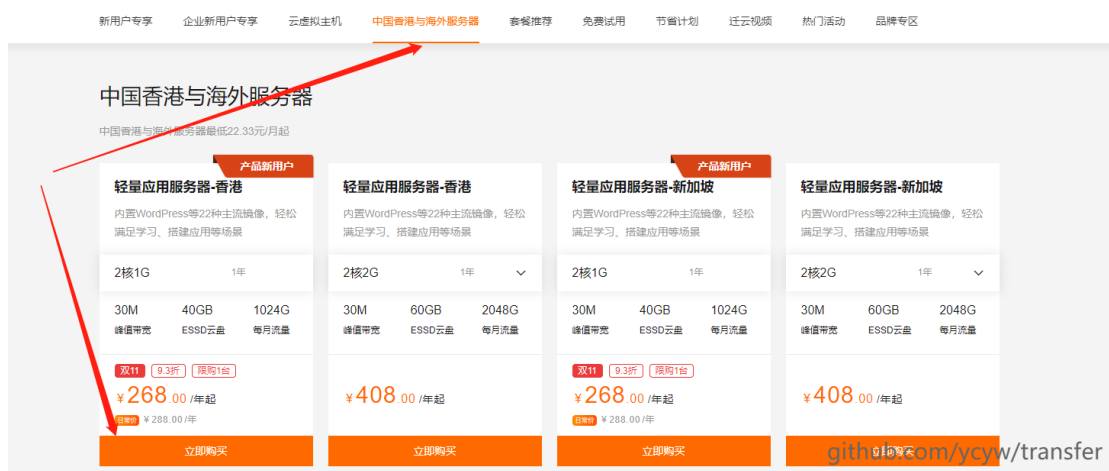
新用户专享　企业新用户专享　云虚拟主机　中国香港与海外服务器　套餐推荐　免费试用　节省计划　迁云视频　热门活动　品牌专区

中国香港与海外服务器

中国香港与海外服务器最低22.33元/月起

产品新用户
轻量应用服务器-香港
内置WordPress等22种主流镜像，轻松满足学习、搭建应用等场景
2核1G　1年
30M 峰值带宽　40GB ESSD云盘　1024G 每月流量
双11　9.3折　限购1台
¥268.00 /年起
日常价 ¥ 288.00 /年
立即购买

轻量应用服务器-香港
内置WordPress等22种主流镜像，轻松满足学习、搭建应用等场景
2核2G　1年
30M 峰值带宽　60GB ESSD云盘　2048G 每月流量
¥408.00 /年起
立即购买

产品新用户
轻量应用服务器-新加坡
内置WordPress等22种主流镜像，轻松满足学习、搭建应用等场景
2核1G　1年
30M 峰值带宽　40GB ESSD云盘　1024G 每月流量
双11　9.3折　限购1台
¥268.00 /年起
日常价 ¥ 288.00 /年
立即购买

轻量应用服务器-新加坡
内置WordPress等22种主流镜像，轻松满足学习、搭建应用等场景
2核2G　1年
30M 峰值带宽　60GB ESSD云盘　2048G 每月流量
¥408.00 /年起
立即购买

github.com/ycyw/transfer